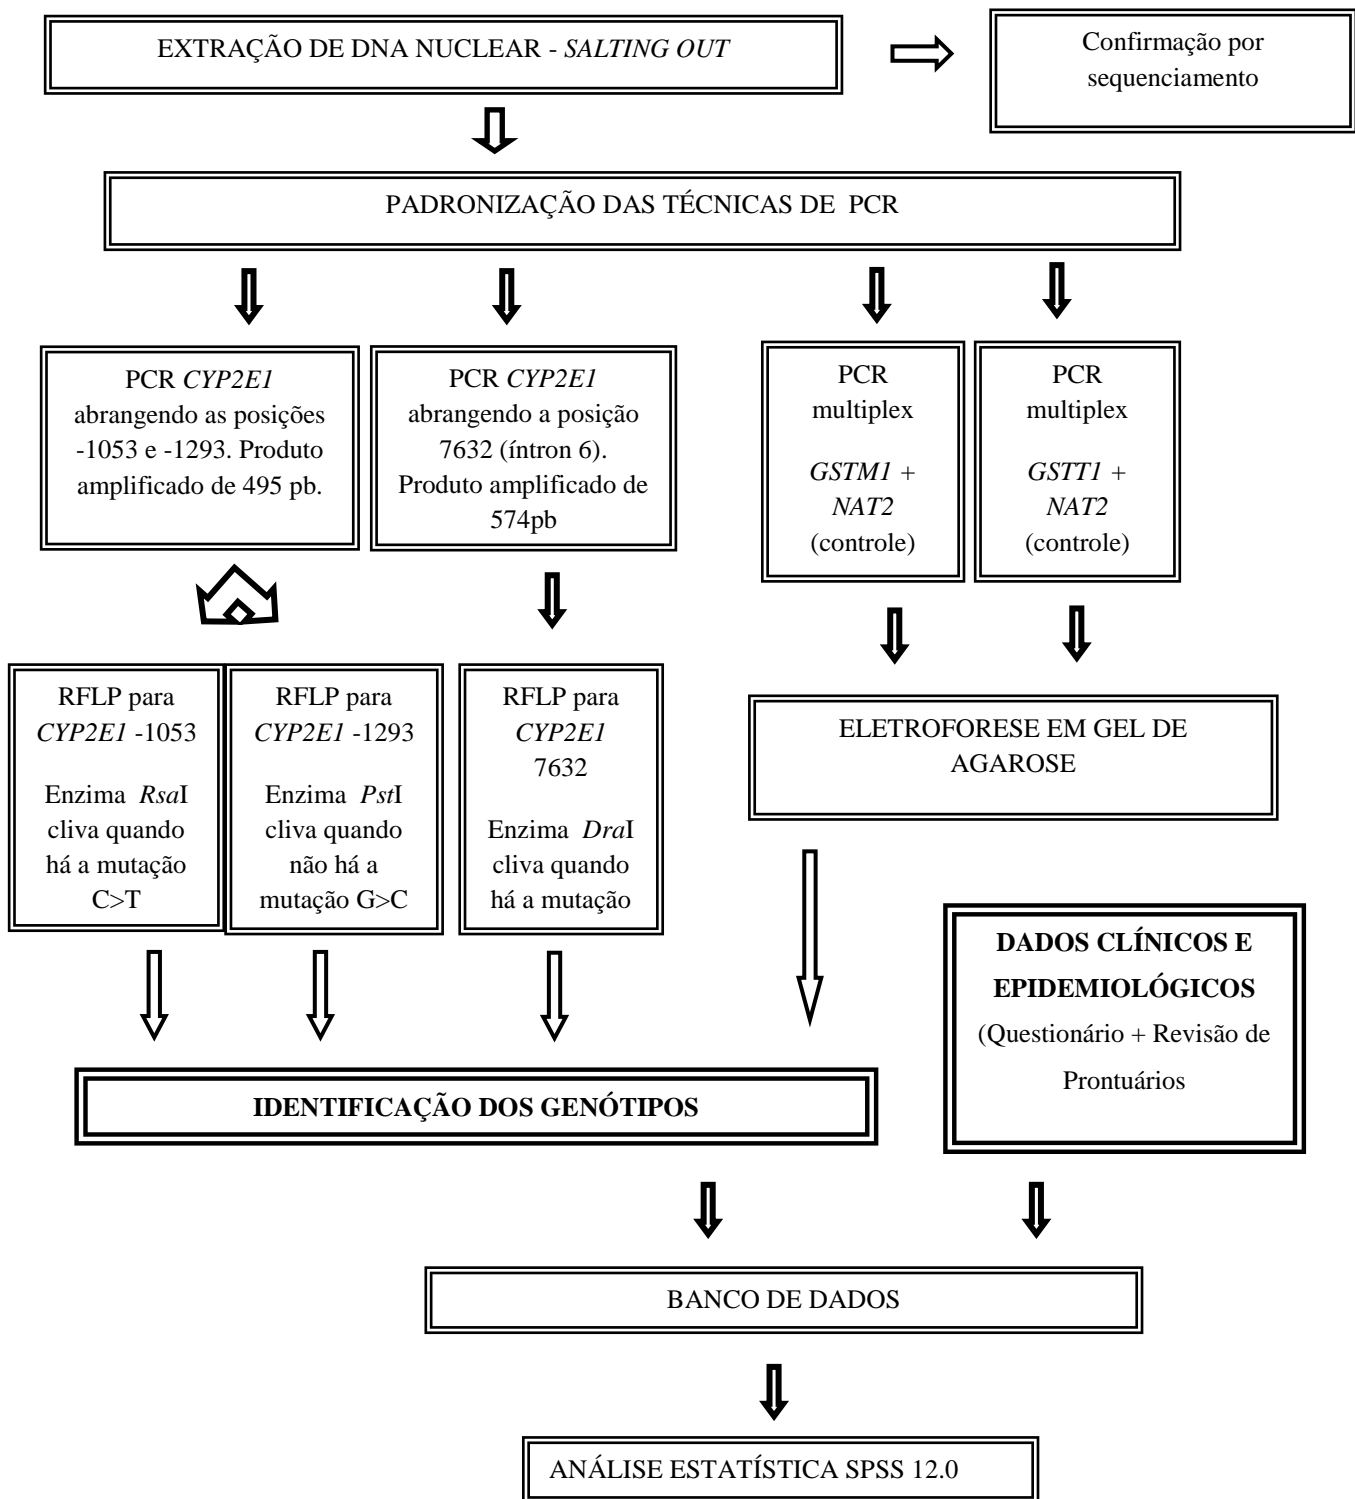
EXTRAÇÃO DE DNA NUCLEAR - SALTING OUT

Confirmação por sequenciamento

PADRONIZAÇÃO DAS TÉCNICAS DE PCR

PCR CYP2E1 abrangendo as posições -1053 e -1293. Produto amplificado de 495 pb.

PCR CYP2E1 abrangendo a posição 7632 (íntron 6). Produto amplificado de 574pb

PCR multiplex

GSTM1 + NAT2 (controle)

PCR multiplex

GSTT1 + NAT2 (controle)

RFLP para CYP2E1 -1053

Enzima RsaI cliva quando há a mutação C>T

RFLP para CYP2E1 -1293

Enzima PstI cliva quando não há a mutação G>C

RFLP para CYP2E1 7632

Enzima DraI cliva quando há a mutação

ELETROFORESE EM GEL DE AGAROSE

DADOS CLÍNICOS E EPIDEMIOLÓGICOS (Questionário + Revisão de Prontuários

IDENTIFICAÇÃO DOS GENÓTIPOS

BANCO DE DADOS

ANÁLISE ESTATÍSTICA SPSS 12.0